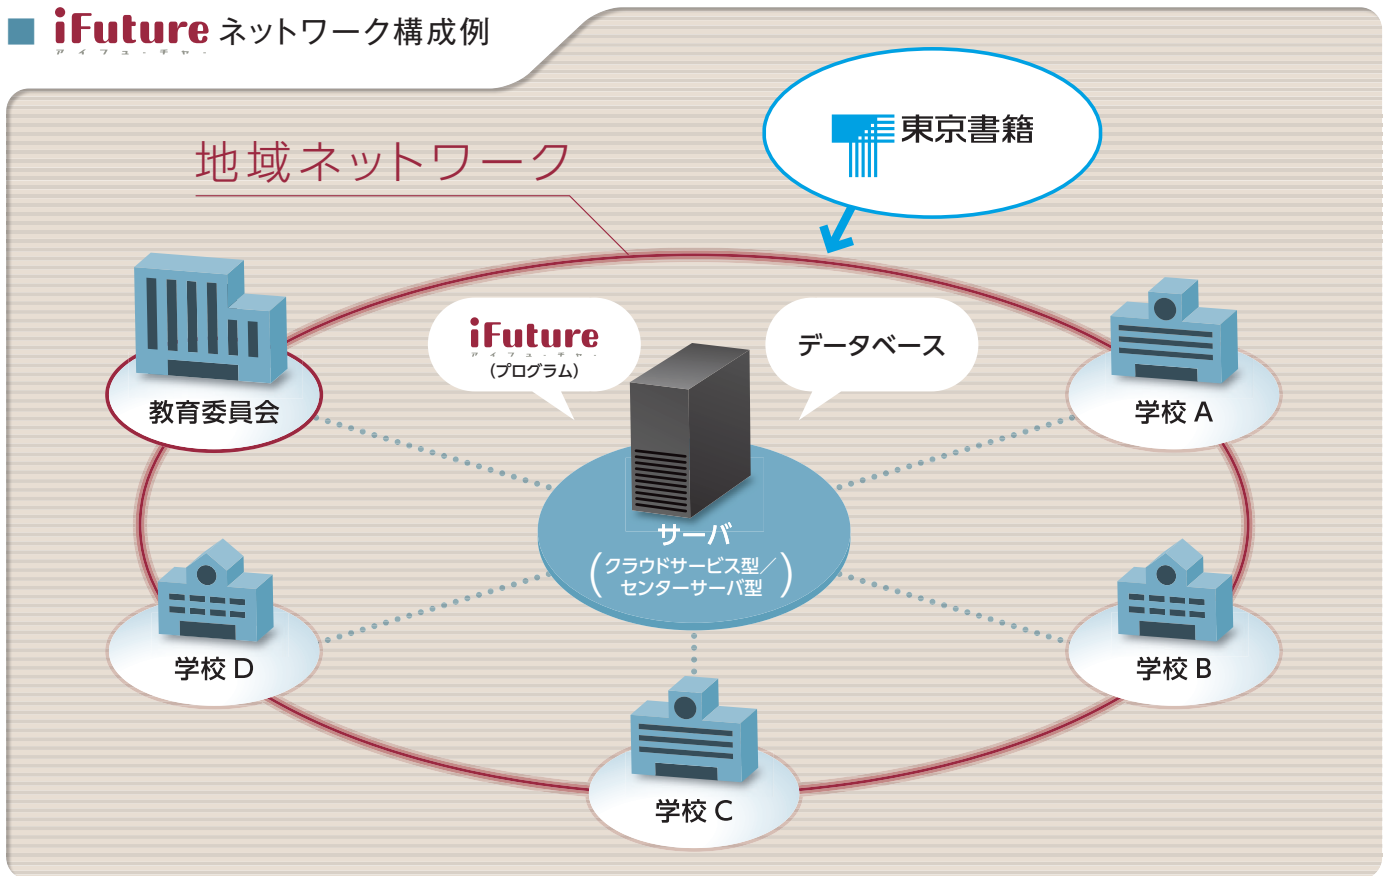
iFuture アイフューチャー ネットワーク構成例

地域ネットワーク

東京書籍

iFuture アイフューチャー (プログラム)

データベース

教育委員会

学校 A

サーバ (クラウドサービス型／センターサーバ型)

学校 D

学校 B

学校 C